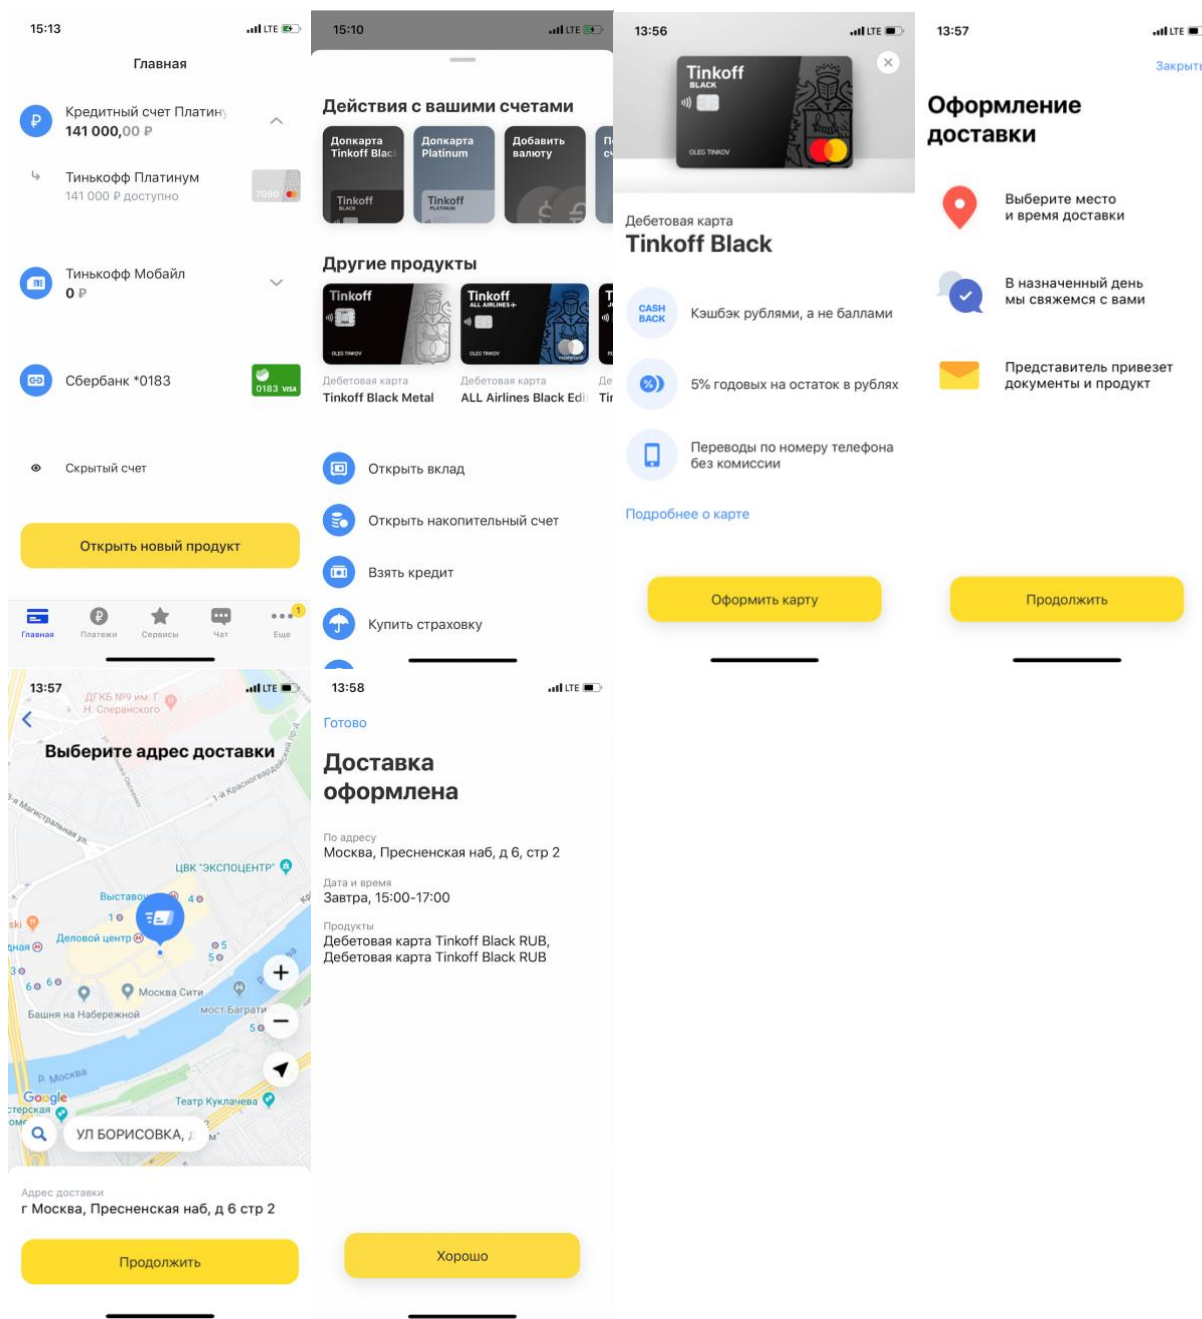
15:13 LTE

Главная

Кредитный счет Платину
141 000,00 ₽

Тинькофф Платинум
141 000 ₽ доступно
7090

Тинькофф Мобайл
0 ₽

Сбербанк *0183
0183 VISA

Скрытый счет

Открыть новый продукт

Главная Платежи Сервисы Чат Еще 1

15:10 LTE

Действия с вашими счетами

Допкарта Tinkoff Blac
Tinkoff
Допкарта Platinum
Tinkoff
Добавить валюту
Пе

Другие продукты

Tinkoff BLACK OLEG TINKOV
Дебетовая карта
Tinkoff Black Metal

Tinkoff ALL AIRLINES OLEG TINKOV
Дебетовая карта
ALL Airlines Black Edi

Открыть вклад

Открыть накопительный счет

Взять кредит

Купить страховку

13:56 LTE

Tinkoff BLACK OLEG TINKOV

Дебетовая карта
Tinkoff Black

CASH BACK Кэшбэк рублями, а не баллами

5% годовых на остаток в рублях

Переводы по номеру телефона без комиссии

Подробнее о карте

Оформить карту

13:57 LTE

Закрыть

Оформление доставки

Выберите место и время доставки

В назначенный день мы свяжемся с вами

Представитель привезет документы и продукт

Продолжить

13:57 LTE

ДГКБ №9 им. Г. Н. Сперанского

Выберите адрес доставки

ЦВК "ЭКСПОЦЕНТР"
Выставо
Деловой центр
Москва Сити
Башня на Набережной
мост Багратио
р. Москва
Театр Куклачева
Google

УЛ БОРИСОВКА,

Адрес доставки
г Москва, Пресненская наб, д 6 стр 2

Продолжить

13:58 LTE

Готово

Доставка оформлена

По адресу
Москва, Пресненская наб, д 6, стр 2

Дата и время
Завтра, 15:00-17:00

Продукты
Дебетовая карта Tinkoff Black RUB,
Дебетовая карта Tinkoff Black RUB

Хорошо